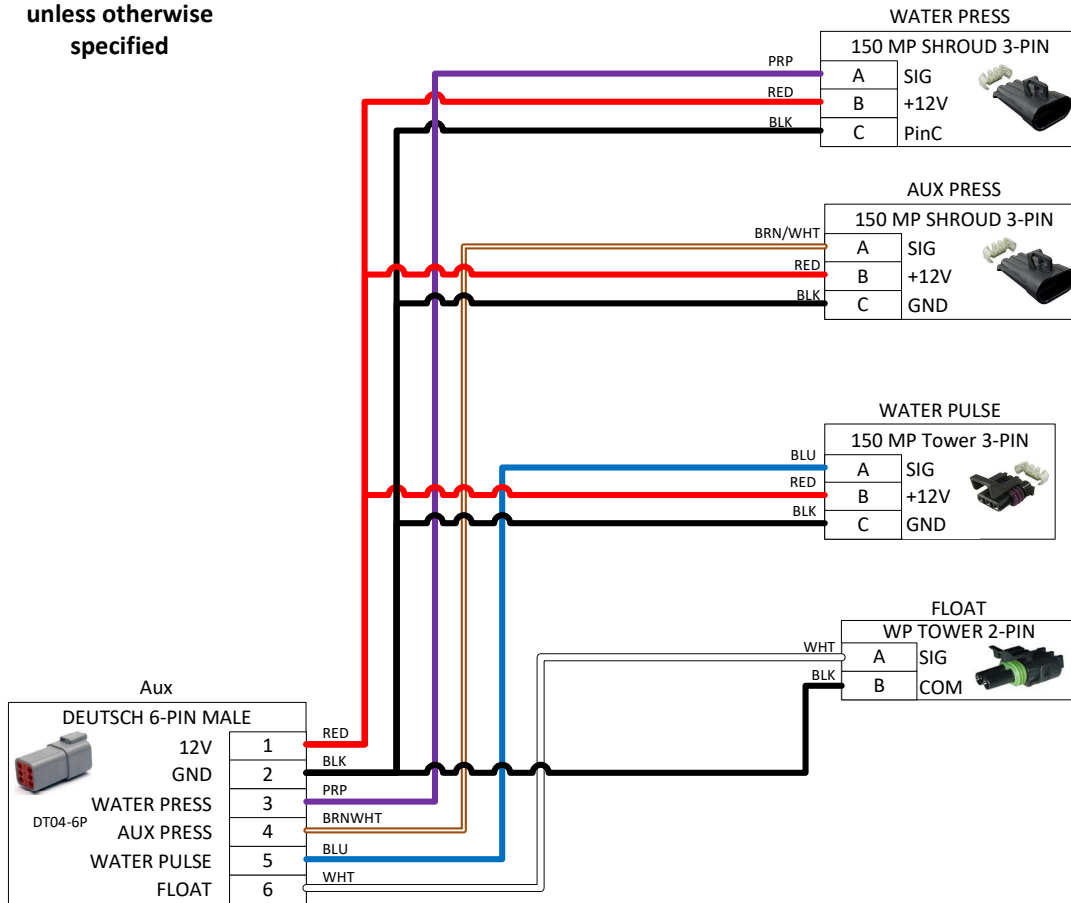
unless otherwise specified

WATER PRESS
150 MP SHROUD 3-PIN

| | |
|---|---|
| A | SIG |
| B | +12V |
| C | PinC |

PRP
RED
BLK

AUX PRESS
150 MP SHROUD 3-PIN

| | |
|---|---|
| A | SIG |
| B | +12V |
| C | GND |

BRN/WHT
RED
BLK

WATER PULSE
150 MP Tower 3-PIN

| | |
|---|---|
| A | SIG |
| B | +12V |
| C | GND |

BLU
RED
BLK

FLOAT
WP TOWER 2-PIN

| | |
|---|---|
| A | SIG |
| B | COM |

WHT
BLK

Aux
DEUTSCH 6-PIN MALE
DT04-6P

| | |
|---|---|
| 12V | 1 |
| GND | 2 |
| WATER PRESS | 3 |
| AUX PRESS | 4 |
| WATER PULSE | 5 |
| FLOAT | 6 |

RED
BLK
PRP
BRNWHT
BLU
WHT